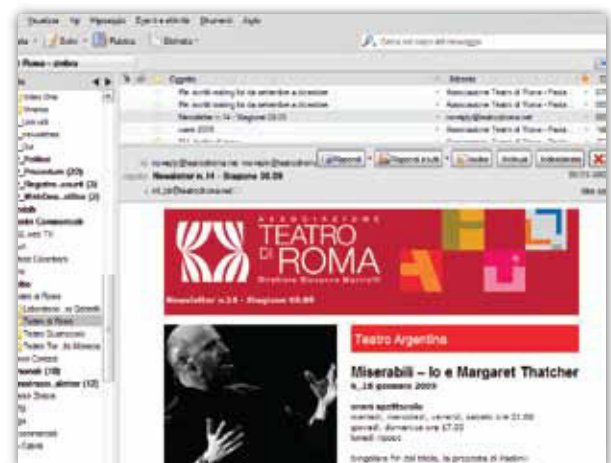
Visualizza Vai Messaggio Eventi e attività Strumenti Aiuto

Scarica Rubrica Etichetta

Cerca nel corpo del messaggio

Oggetto

Re: world mailing list da settembre a dicembre

Re: world mailing list da settembre a dicembre

Newsletter n. 14 - Stagione 08.09

Associazione Teatro di Roma - Pesca...

Associazione Teatro di Roma - Pesca...

noreply@teatrodiroma.net

Associazione Teatro di Roma - Pesca...

Rispondi

Rispondi a tutti

Inoltra

Archivia

Indesiderata

Newsletter n. 14 - Stagione 08.09

ASSOCIAZIONE TEATRO DI ROMA

Direttore Giovanna Marinelli

Newsletter n.14 - Stagione 08.09

Teatro Argentina

Miserabili – Io e Margaret Thatcher

8_18 gennaio 2009

orari spettacolo

martedì, mercoledì, venerdì, sabato ore 21.00

giovedì, domenica ore 17.00

lunedì riposo

Teatro di Roma

Teatro Quarticciolo

Teatro Tor Bella Monaca